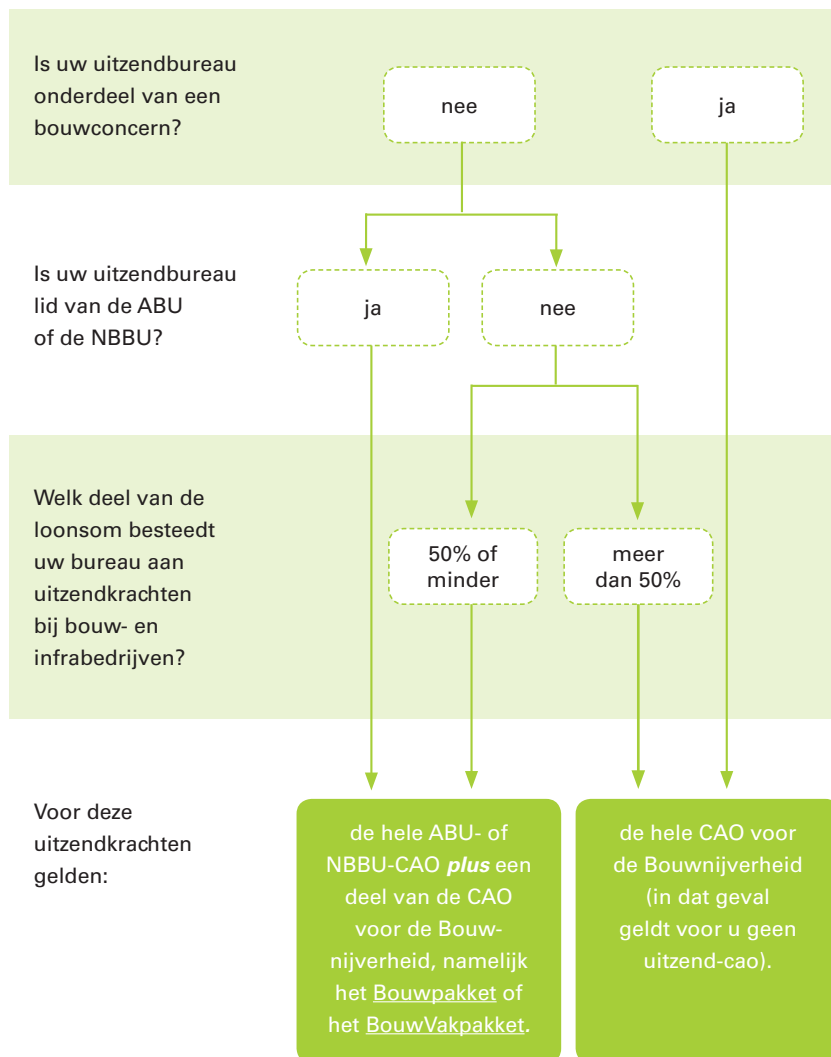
Is uw uitzendbureau onderdeel van een bouwconcern?

nee

ja

Is uw uitzendbureau lid van de ABU of de NBBU?

ja

nee

Welk deel van de loonsom besteedt uw bureau aan uitzendkrachten bij bouw- en infrabedrijven?

50% of minder

meer dan 50%

Voor deze uitzendkrachten gelden:

de hele ABU- of NBBU-CAO ***plus*** een deel van de CAO voor de Bouwnijverheid, namelijk het Bouwpakket of het BouwVakpakket.

de hele CAO voor de Bouwnijverheid (in dat geval geldt voor u geen uitzend-cao).